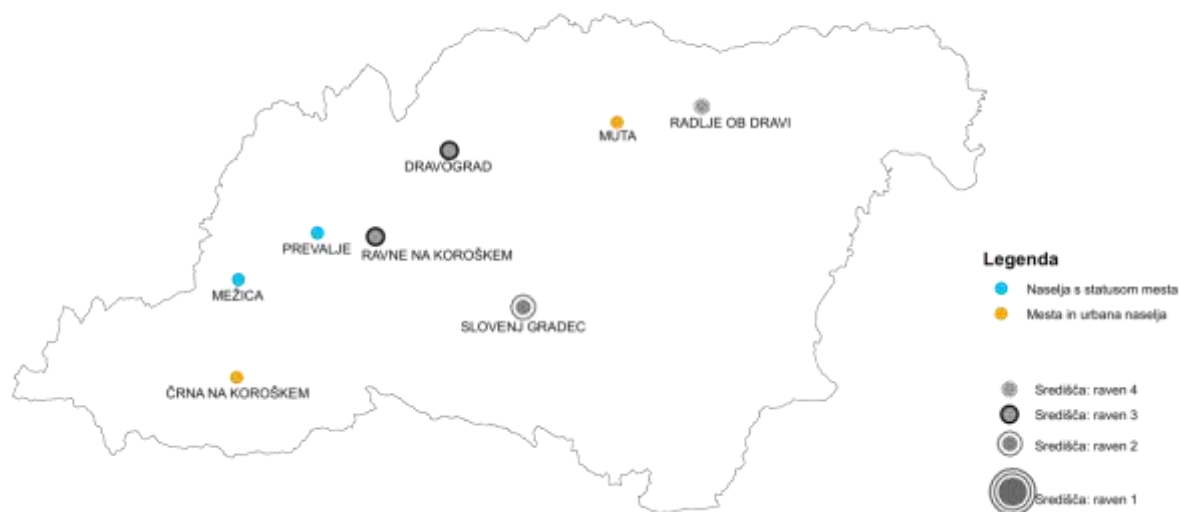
RADLJE OB DRAVI
MUTA
DRAVOGRAD
PREVALJE
RAVNE NA KOROŠKEM
MEŽICA
SLOVENJ GRADEC
ČRNA NA KOROŠKEM

Legenda
Naselja s statusom mesta
Mesta in urbana naselja

Središča: raven 4
Središča: raven 3
Središča: raven 2
Središča: raven 1